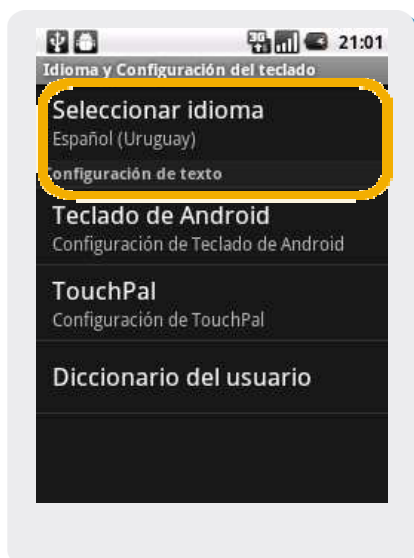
3G 21:01
Idioma y Configuración del teclado
Seleccionar idioma
Español (Uruguay)
Configuración de texto
Teclado de Android
Configuración de Teclado de Android
TouchPal
Configuración de TouchPal
Diccionario del usuario